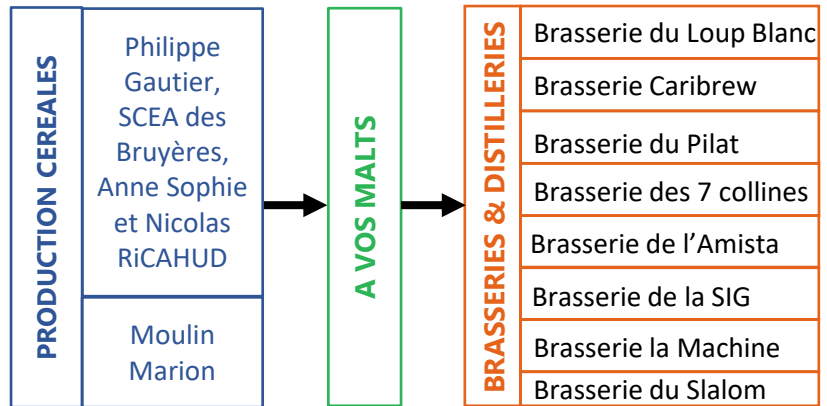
PRODUCTION CEREALES

Philippe Gautier, SCEA des Bruyères, Anne Sophie et Nicolas RiCAHUD

Moulin Marion

A VOS MALTS

BRASSERIES & DISTILLERIES

Brasserie du Loup Blanc

Brasserie Caribrew

Brasserie du Pilat

Brasserie des 7 collines

Brasserie de l'Amista

Brasserie de la SIG

Brasserie la Machine

Brasserie du Slalom